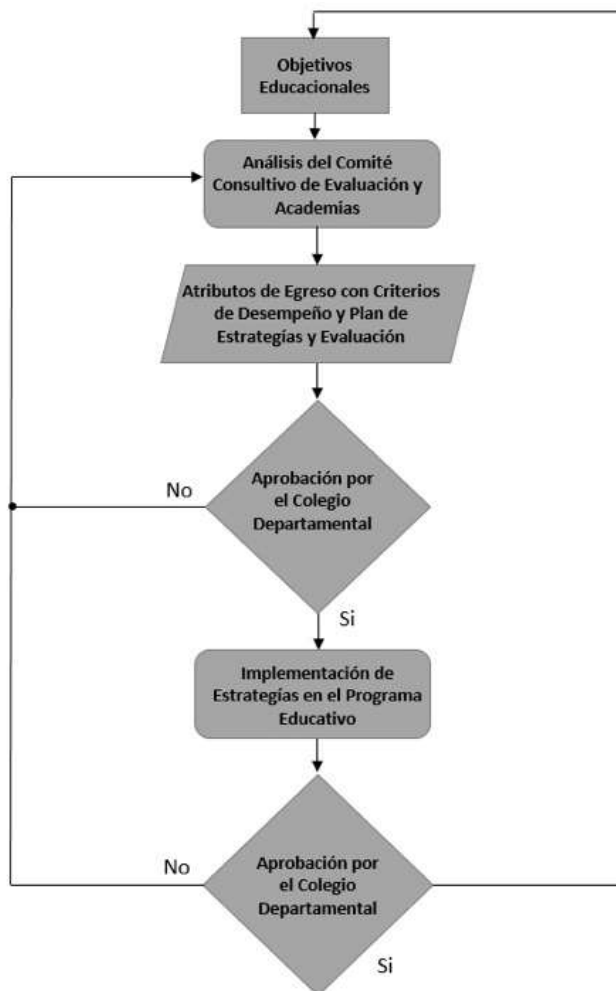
Objetivos Educacionales

Análisis del Comité Consultivo de Evaluación y Academias

Atributos de Egreso con Criterios de Desempeño y Plan de Estrategías y Evaluación

No

Aprobación por el Colegio Departamental

Si

Implementación de Estrategías en el Programa Educativo

No

Aprobación por el Colegio Departamental

Si